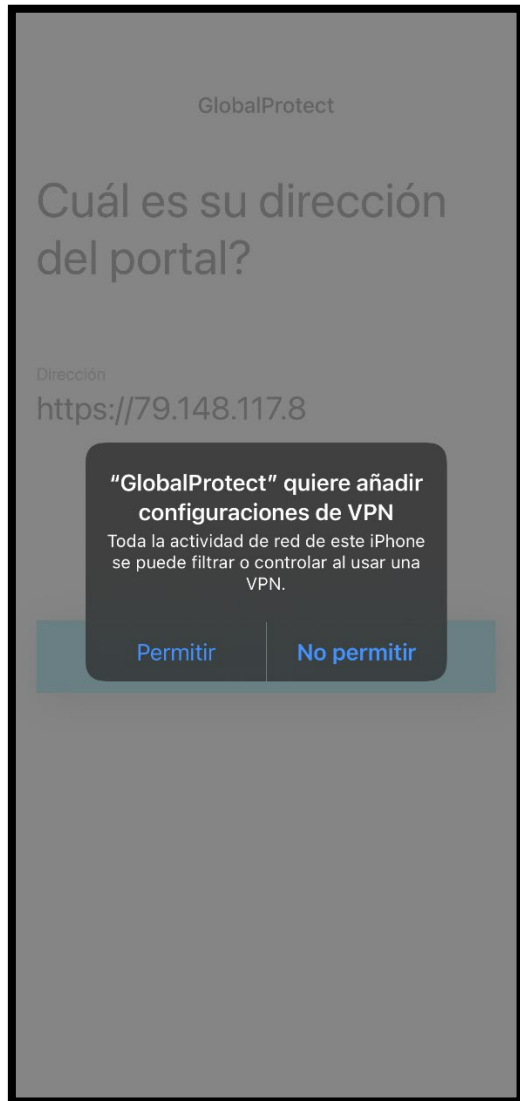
GlobalProtect

Cuál es su dirección del portal?

Dirección
https://79.148.117.8

"GlobalProtect" quiere añadir configuraciones de VPN
Toda la actividad de red de este iPhone se puede filtrar o controlar al usar una VPN.

Permitir
No permitir